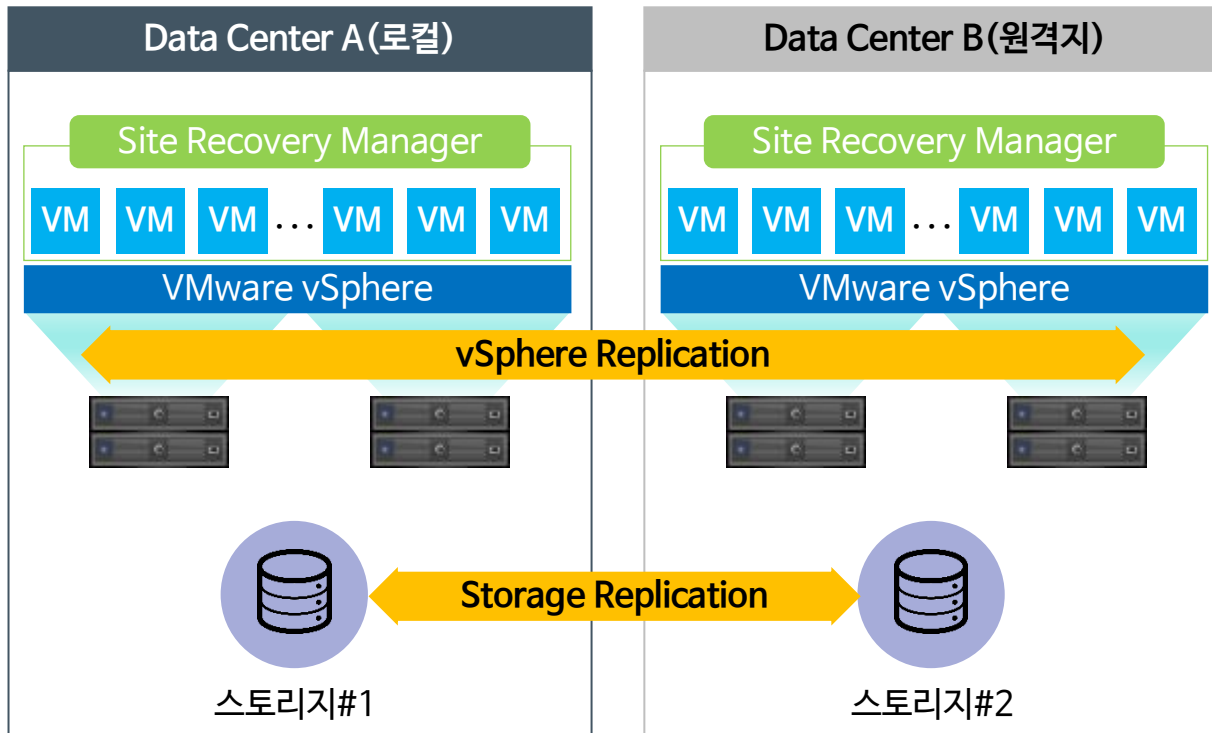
Data Center A(로컬)

Site Recovery Manager

VM VM VM ... VM VM VM

VMware vSphere

Data Center B(원격지)

Site Recovery Manager

VM VM VM ... VM VM VM

VMware vSphere

vSphere Replication

Storage Replication

스토리지#1

스토리지#2